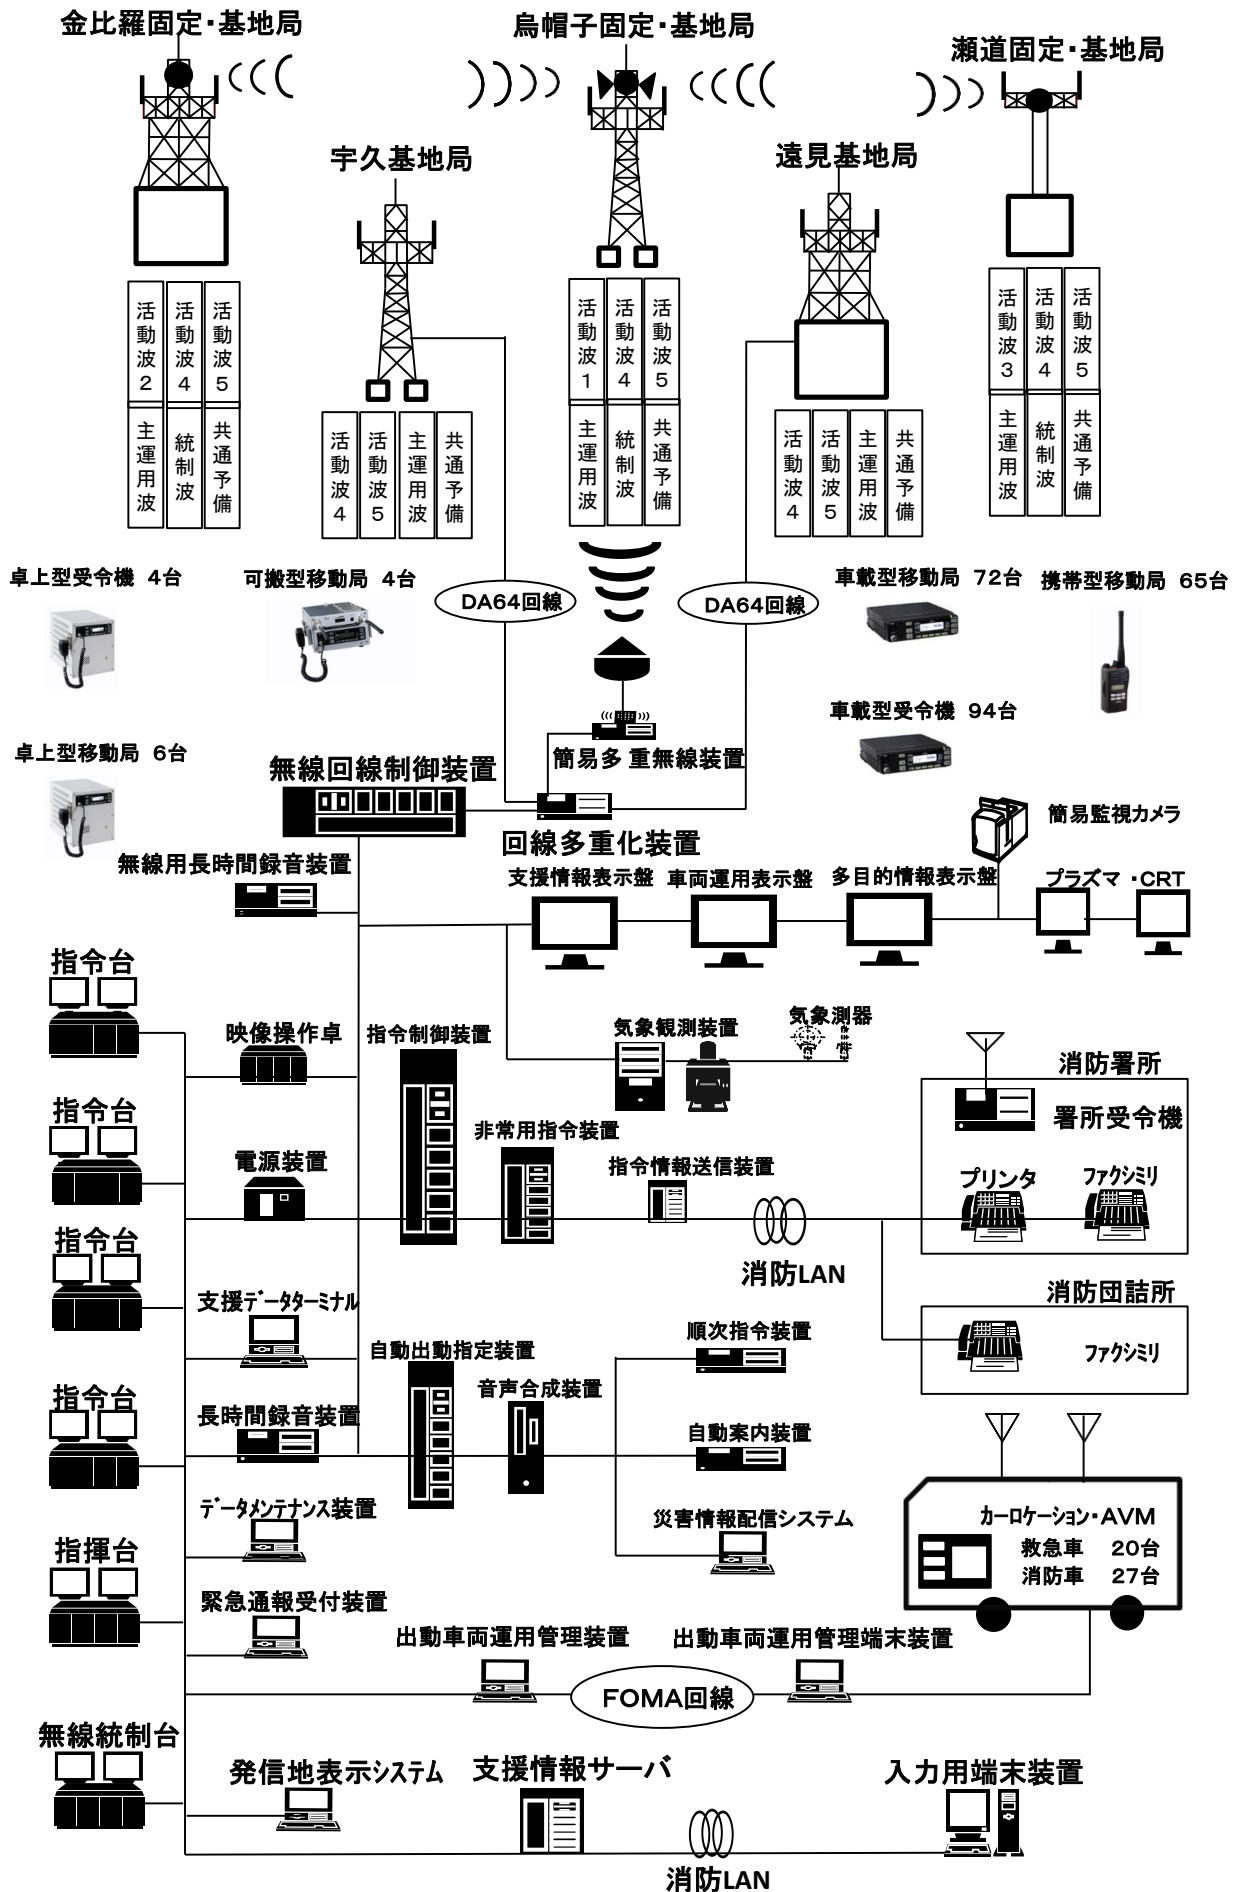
金比羅固定・基地局

烏帽子固定・基地局

瀬道固定・基地局

宇久基地局

遠見基地局

活動波2 活動波4 活動波5
主運用波 統制波 共通予備

活動波4 活動波5 主運用波 共通予備

活動波1 活動波4 活動波5
主運用波 統制波 共通予備

活動波4 活動波5 主運用波 共通予備

活動波3 活動波4 活動波5
主運用波 統制波 共通予備

卓上型受令機 4台

可搬型移動局 4台

DA64回線

DA64回線

車載型移動局 72台

携帯型移動局 65台

車載型受令機 94台

卓上型移動局 6台

無線回線制御装置

簡易多重無線装置

簡易監視カメラ

回線多重化装置

無線用長時間録音装置

支援情報表示盤

車両運用表示盤

多目的情報表示盤

プラズマ・CRT

指令台

映像操作卓

指令制御装置

気象観測装置

気象測器

消防署所

署所受令機

指令台

非常用指令装置

電源装置

指令情報送信装置

プリンタ

ファクシミリ

指令台

消防LAN

消防団詰所

支援データターミナル

ファクシミリ

順次指令装置

自動出動指定装置

指令台

音声合成装置

長時間録音装置

自動案内装置

データメンテナンス装置

カーロケーション・AVM
救急車 20台
消防車 27台

災害情報配信システム

指揮台

緊急通報受付装置

出動車両運用管理装置

出動車両運用管理端末装置

FOMA回線

無線統制台

発信地表示システム

支援情報サーバ

入力用端末装置

消防LAN